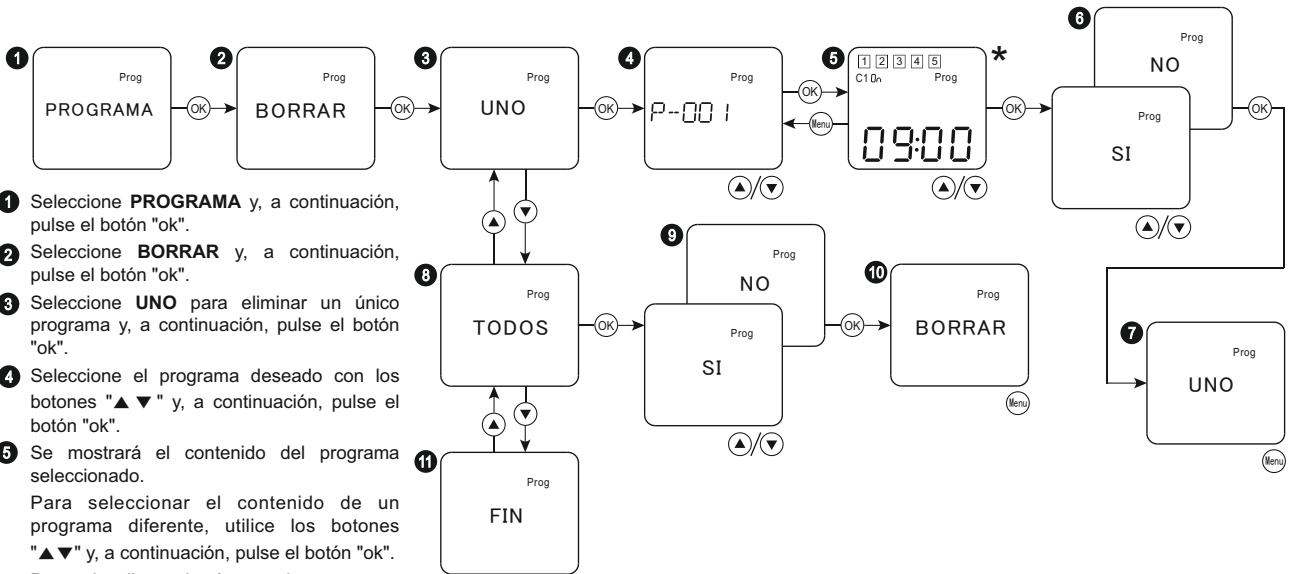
1 Prog PROGRAMA OK 2 Prog BORRAR OK 3 Prog UNO OK 4 Prog P--001 OK Menu 5 1 2 3 4 5 C1 On Prog 09:00 * OK 6 Prog NO Prog SI OK

1 Seleccione **PROGRAMA** y, a continuación, pulse el botón "ok".

2 Seleccione **BORRAR** y, a continuación, pulse el botón "ok".

3 Seleccione **UNO** para eliminar un único programa y, a continuación, pulse el botón "ok".

4 Seleccione el programa deseado con los botones "▲▼" y, a continuación, pulse el botón "ok".

5 Se mostrará el contenido del programa seleccionado.

Para seleccionar el contenido de un programa diferente, utilice los botones "▲▼" y, a continuación, pulse el botón "ok".

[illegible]

8 Prog TODOS OK 9 Prog NO Prog SI OK 10 Prog BORRAR Menu

7 Prog UNO Menu

11 Prog FIN